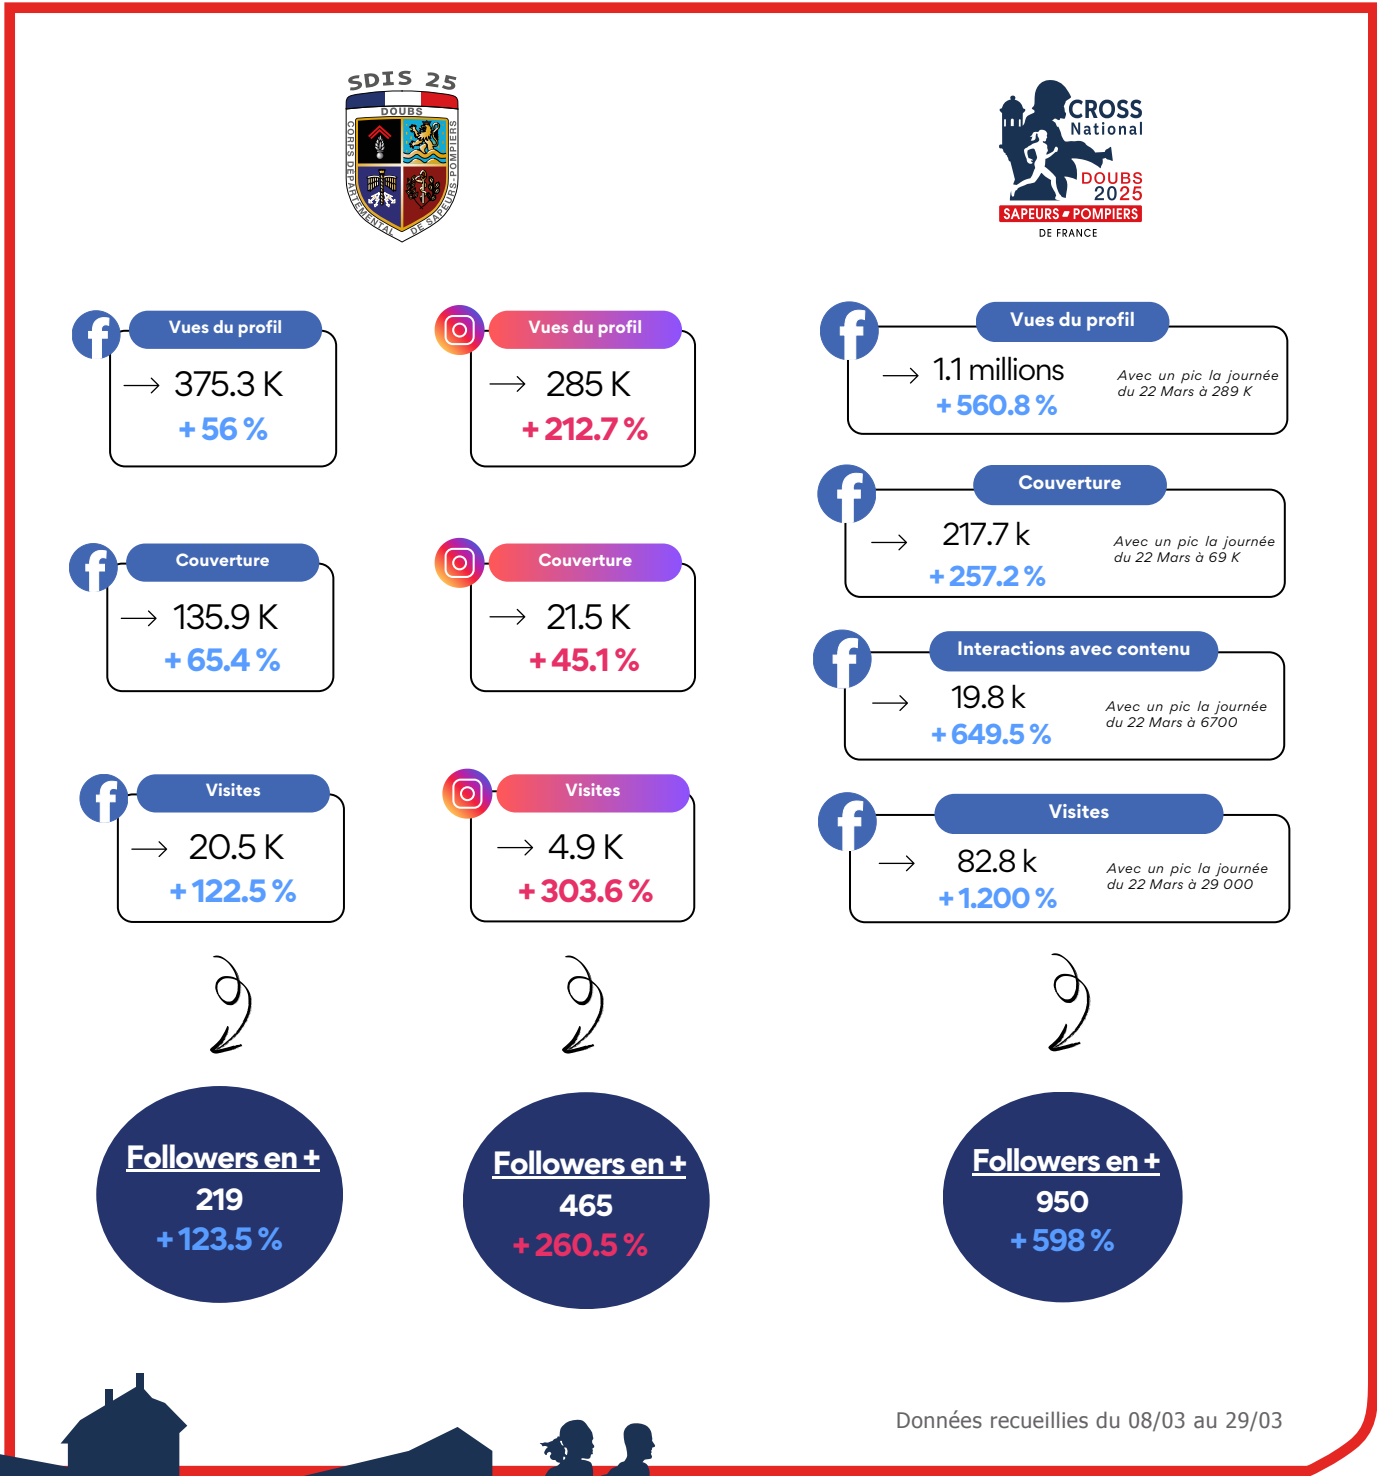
SDIS 25
DOUBS
CORPS DÉPARTEMENTAL DE SAPEURS-POMPIERS

CROSS National
DOUBS 2025
SAPEURS POMPIERS
DE FRANCE

Vues du profil
→ 375.3 K
+ 56 %

Vues du profil
→ 285 K
+ 212.7 %

Vues du profil
→ 1.1 millions
+ 560.8 %
Avec un pic la journée du 22 Mars à 289 K

Couverture
→ 217.7 k
+ 257.2 %
Avec un pic la journée du 22 Mars à 69 K

Couverture
→ 135.9 K
+ 65.4 %

Couverture
→ 21.5 K
+ 45.1 %

Interactions avec contenu
→ 19.8 k
+ 649.5 %
Avec un pic la journée du 22 Mars à 6700

Visites
→ 20.5 K
+ 122.5 %

Visites
→ 4.9 K
+ 303.6 %

Visites
→ 82.8 k
+ 1.200 %
Avec un pic la journée du 22 Mars à 29 000

Followers en +
219
+ 123.5 %

Followers en +
465
+ 260.5 %

Followers en +
950
+ 598 %

Données recueillies du 08/03 au 29/03